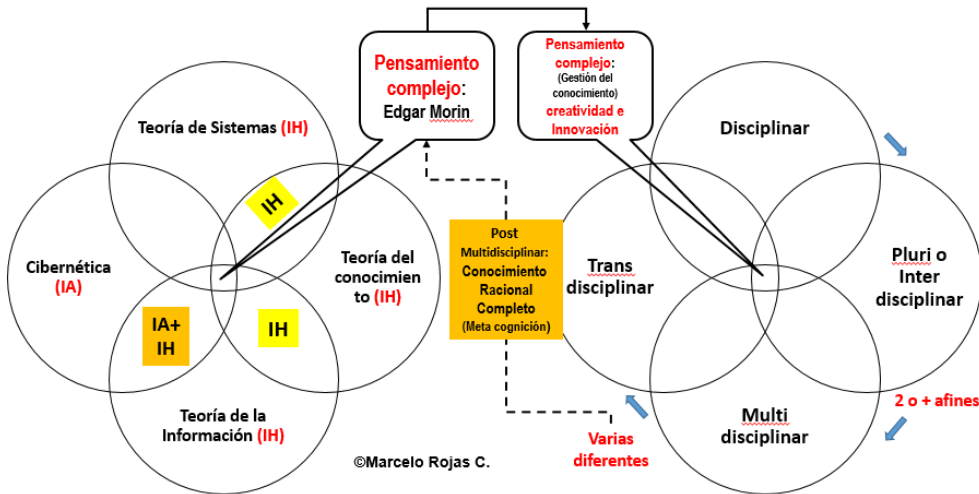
Pensamiento complejo: Edgar Morin

Pensamiento complejo: (Gestión del conocimiento) creatividad e Innovación

Teoría de Sistemas (IH)

IH

Cibernética (IA)

Teoría del conocimiento (IH)

IA+ IH

IH

Teoría de la Información (IH)

Post Multidisciplinar: Conocimiento Racional Completo (Meta cognición)

Disciplinar

Trans disciplinar

Pluri o Inter disciplinar

Multi disciplinar

2 o + afines

Varias diferentes

©Marcelo Rojas C.